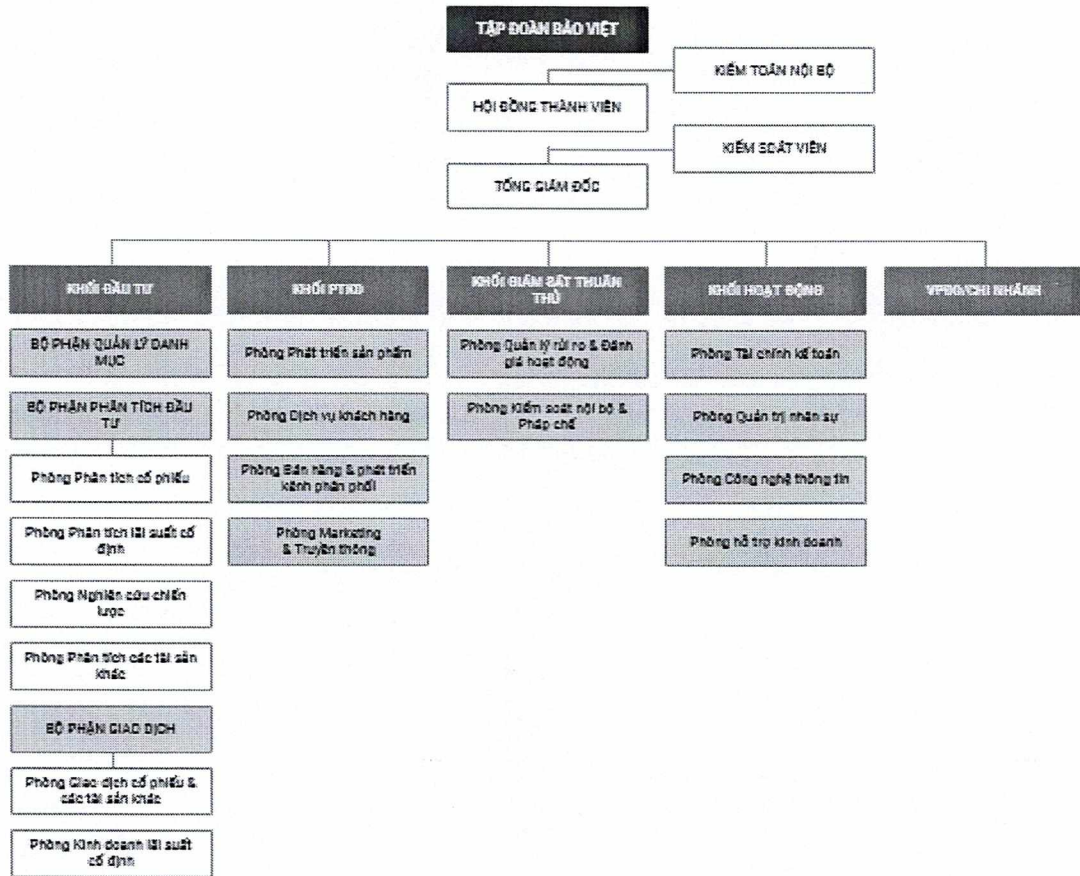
TẬP ĐOÀN BẢO VIỆT

KIỂM TOÁN NỘI BỘ

HỘI ĐỒNG THÀNH VIÊN

KIỂM SOÁT VIÊN

TỔNG GIÁM ĐỐC

KHỐI ĐẦU TƯ

BỘ PHẬN QUẢN LÝ DANH MỤC

BỘ PHẬN PHÂN TÍCH ĐẦU TƯ

Phòng Phân tích cổ phiếu

Phòng Phân tích lãi suất cố định

Phòng Nghiên cứu chiến lược

Phòng Phân tích các tài sản khác

BỘ PHẬN GIAO DỊCH

Phòng Giao dịch cổ phiếu & các tài sản khác

Phòng Kinh doanh lãi suất cố định

KHỐI PTKD

Phòng Phát triển sản phẩm

Phòng Dịch vụ khách hàng

Phòng Bán hàng & phát triển kênh phân phối

Phòng Marketing & Truyền thông

KHỐI GIÁM SÁT TUÂN THỦ

Phòng Quản lý rủi ro & Đánh giá hoạt động

Phòng Kiểm soát nội bộ & Pháp chế

KHỐI HOẠT ĐỘNG

Phòng Tài chính kế toán

Phòng Quản trị nhân sự

Phòng Công nghệ thông tin

Phòng hỗ trợ kinh doanh

VPĐD/CHI NHÁNH